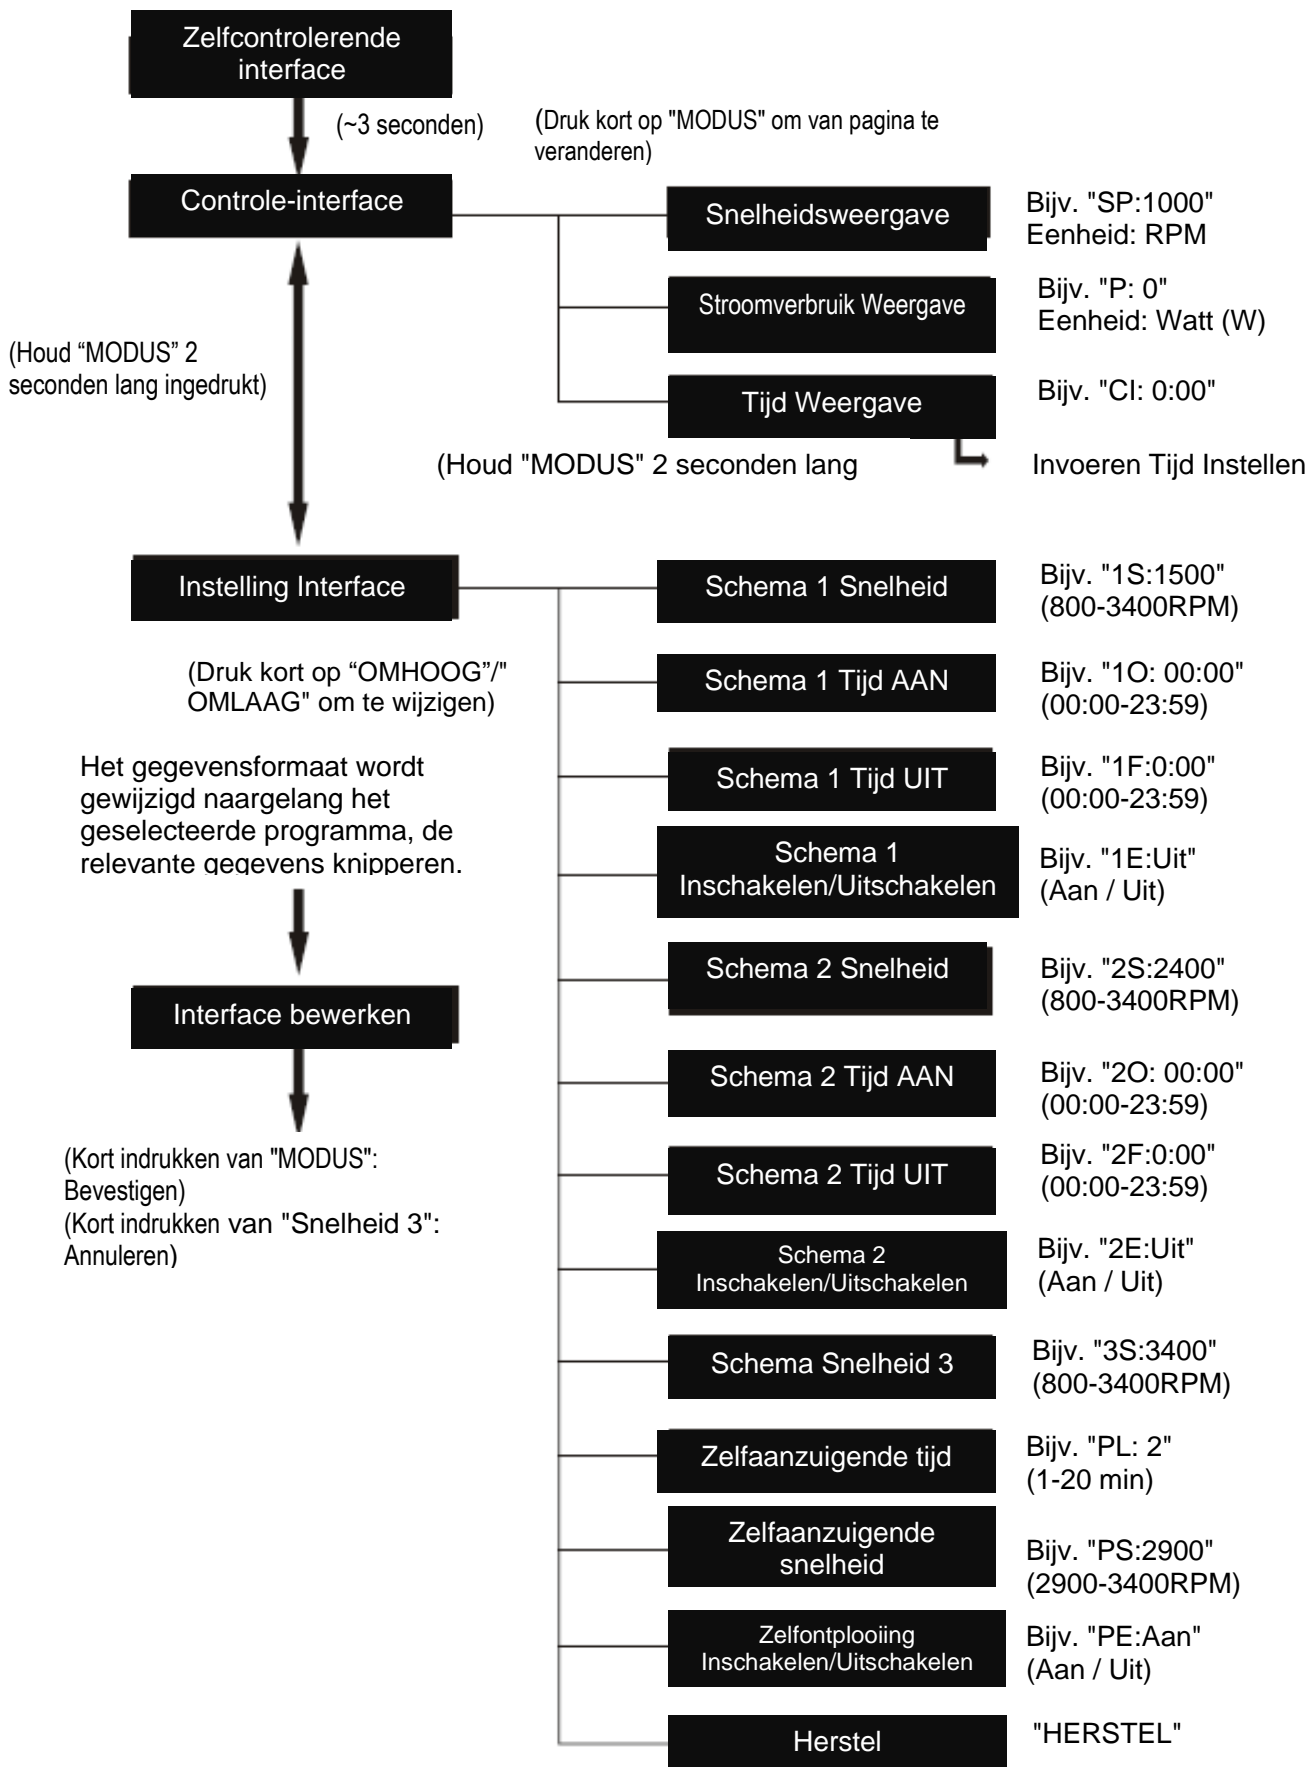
Zelfcontrolerende interface

(~3 seconden)

(Druk kort op "MODUS" om van pagina te veranderen)

Controle-interface

Snelheidsweergave

Bijv. "SP:1000"
Eenheid: RPM

Stroomverbruik Weergave

Bijv. "P: 0"
Eenheid: Watt (W)

(Houd “MODUS” 2 seconden lang ingedrukt)

Tijd Weergave

Bijv. "Cl: 0:00"

(Houd "MODUS" 2 seconden lang

Invoeren Tijd Instellen

Instelling Interface

Schema 1 Snelheid

Bijv. "1S:1500"
(800-3400RPM)

(Druk kort op “OMHOOG”/" OMLAAG" om te wijzigen)

Schema 1 Tijd AAN

Bijv. "1O: 00:00"
(00:00-23:59)

Het gegevensformaat wordt gewijzigd naargelang het geselecteerde programma, de relevante gegevens knipperen.

Schema 1 Tijd UIT

Bijv. "1F:0:00"
(00:00-23:59)

Schema 1 Inschakelen/Uitschakelen

Bijv. "1E:Uit"
(Aan / Uit)

Interface bewerken

Schema 2 Snelheid

Bijv. "2S:2400"
(800-3400RPM)

Schema 2 Tijd AAN

Bijv. "2O: 00:00"
(00:00-23:59)

(Kort indrukken van "MODUS": Bevestigen)
(Kort indrukken van "Snelheid 3": Annuleren)

Schema 2 Tijd UIT

Bijv. "2F:0:00"
(00:00-23:59)

Schema 2 Inschakelen/Uitschakelen

Bijv. "2E:Uit"
(Aan / Uit)

Schema Snelheid 3

Bijv. "3S:3400"
(800-3400RPM)

Zelfaanzuigende tijd

Bijv. "PL: 2"
(1-20 min)

Zelfaanzuigende snelheid

Bijv. "PS:2900"
(2900-3400RPM)

Zelfontplooiing Inschakelen/Uitschakelen

Bijv. "PE:Aan"
(Aan / Uit)

Herstel

"HERSTEL"